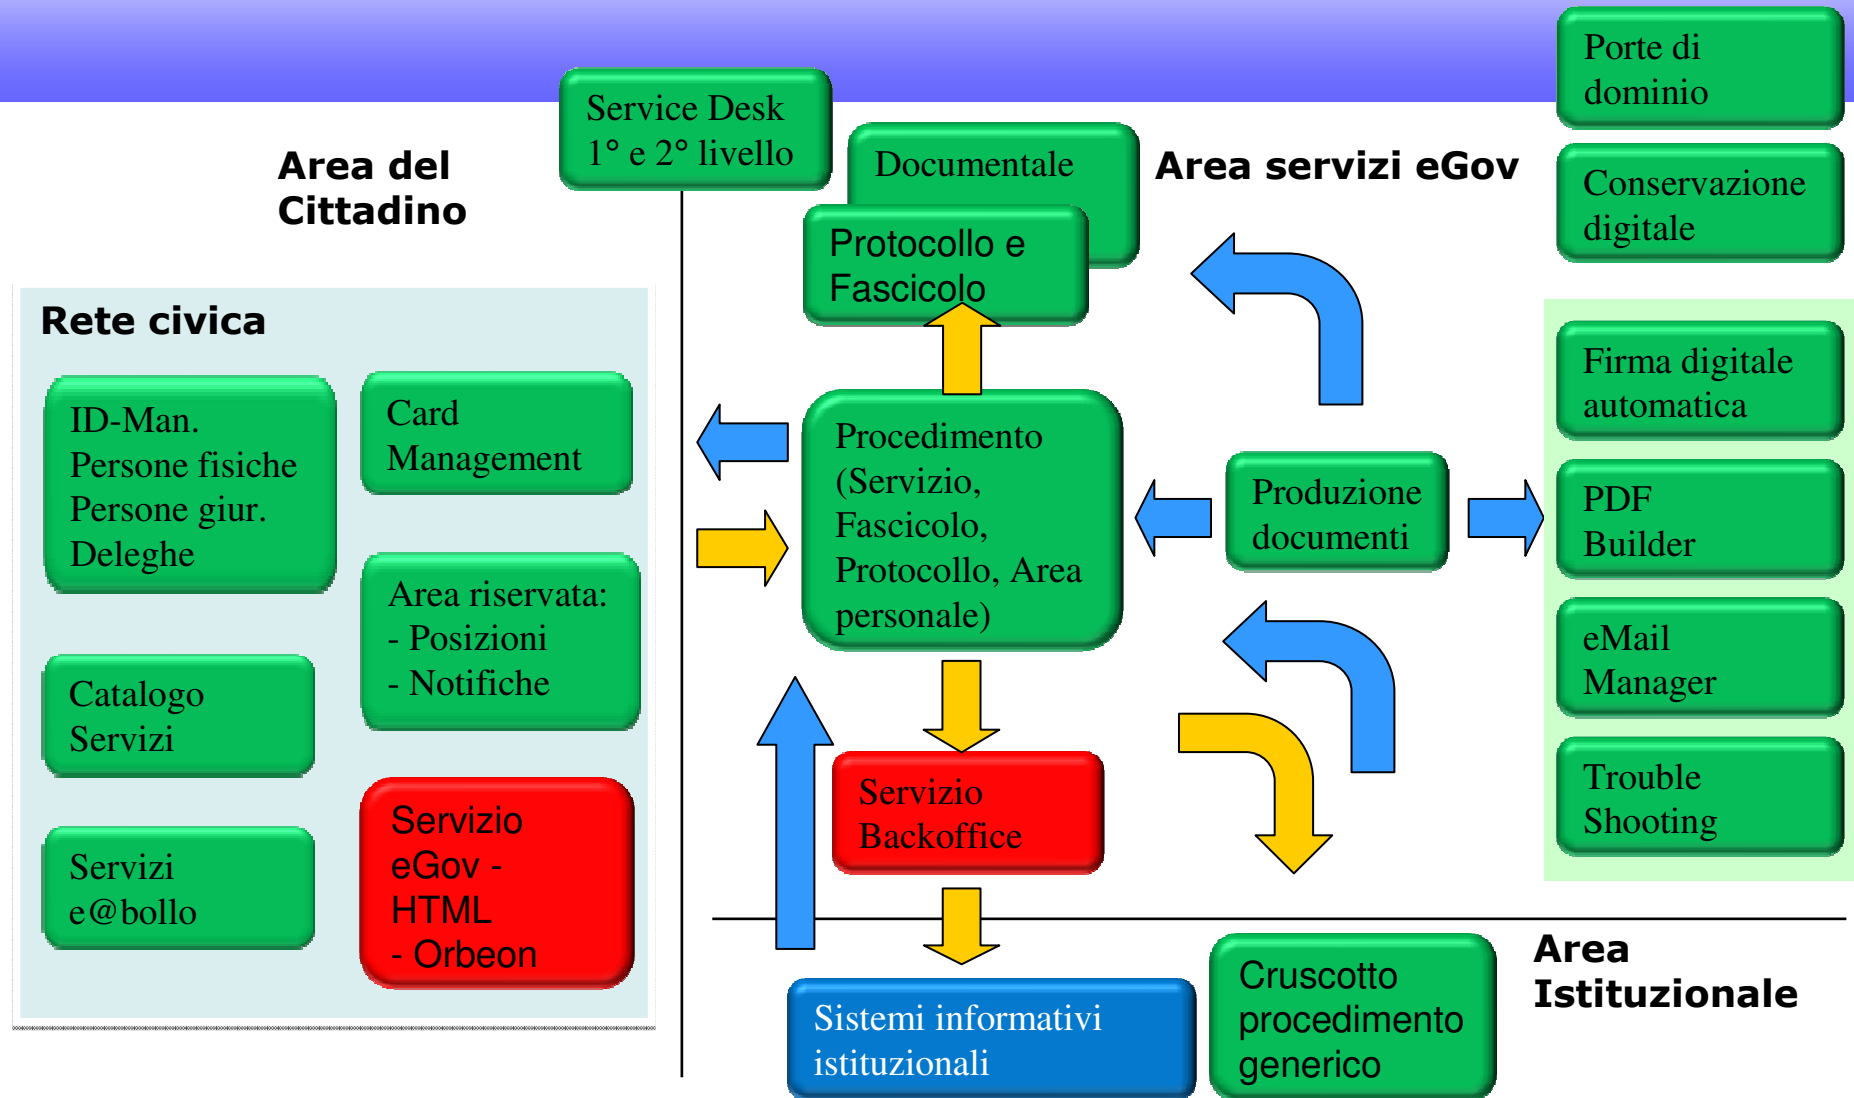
Area del Cittadino

Service Desk 1° e 2° livello

Documentale

Protocollo e Fascicolo

Area servizi eGov

Porte di dominio

Conservazione digitale

Rete civica

ID-Man.
Persone fisiche
Persone giur.
Deleghe

Card Management

Area riservata:
- Posizioni
- Notifiche

Catalogo Servizi

Servizi e@bollo

Servizio eGov - HTML - Orbeon

Procedimento (Servizio, Fascicolo, Protocollo, Area personale)

Produzione documenti

Firma digitale automatica

PDF Builder

eMail Manager

Trouble Shooting

Servizio Backoffice

Sistemi informativi istituzionali

Cruscotto procedimento generico

Area Istituzionale